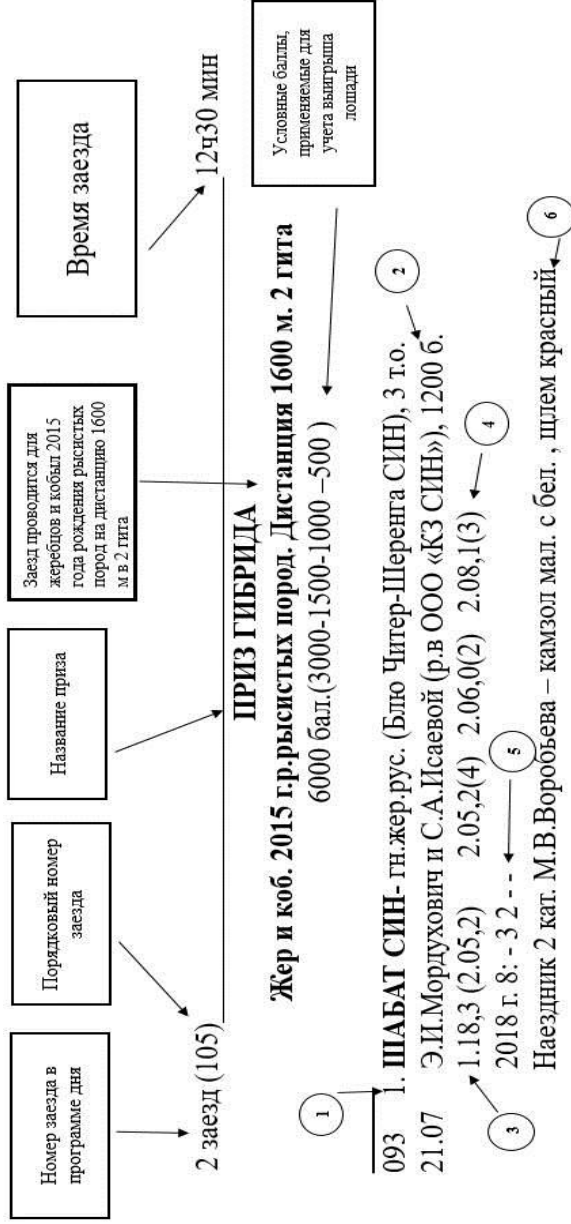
Номер заезда в программе дня

Порядковый номер заезда

Название приза

Заезд проводится для жеребцов и кобыл 2015 года рождения рысистых пород на дистанцию 1600 м в 2 гита

Время заезда

Условные баллы, применяемые для учета выигрыша лошади

2 заезд (105)

12ч30 мин

ПРИЗ ГИБРИДА

Жер и коб. 2015 г.р.рысистых пород. Дистанция 1600 м. 2 гита

6000 бал.(3000-1500-1000 –500 )

093 1. ШАБАТ СИН- гн.жер.рус. (Блю Читер-Шеренга СИН), 3 т.о.

21.07 Э.И.Мордухович и С.А.Исаевой (р.в ООО «КЗ СИН»), 1200 б.

1.18,3 (2.05,2) 2.05,2(4) 2.06,0(2) 2.08,1(3)

2018 г. 8: - 3 2 - -

Наездник 2 кат. М.В.Воробьева – камзол мал. с бел. , шлем красный

1

2

3

4

5

6